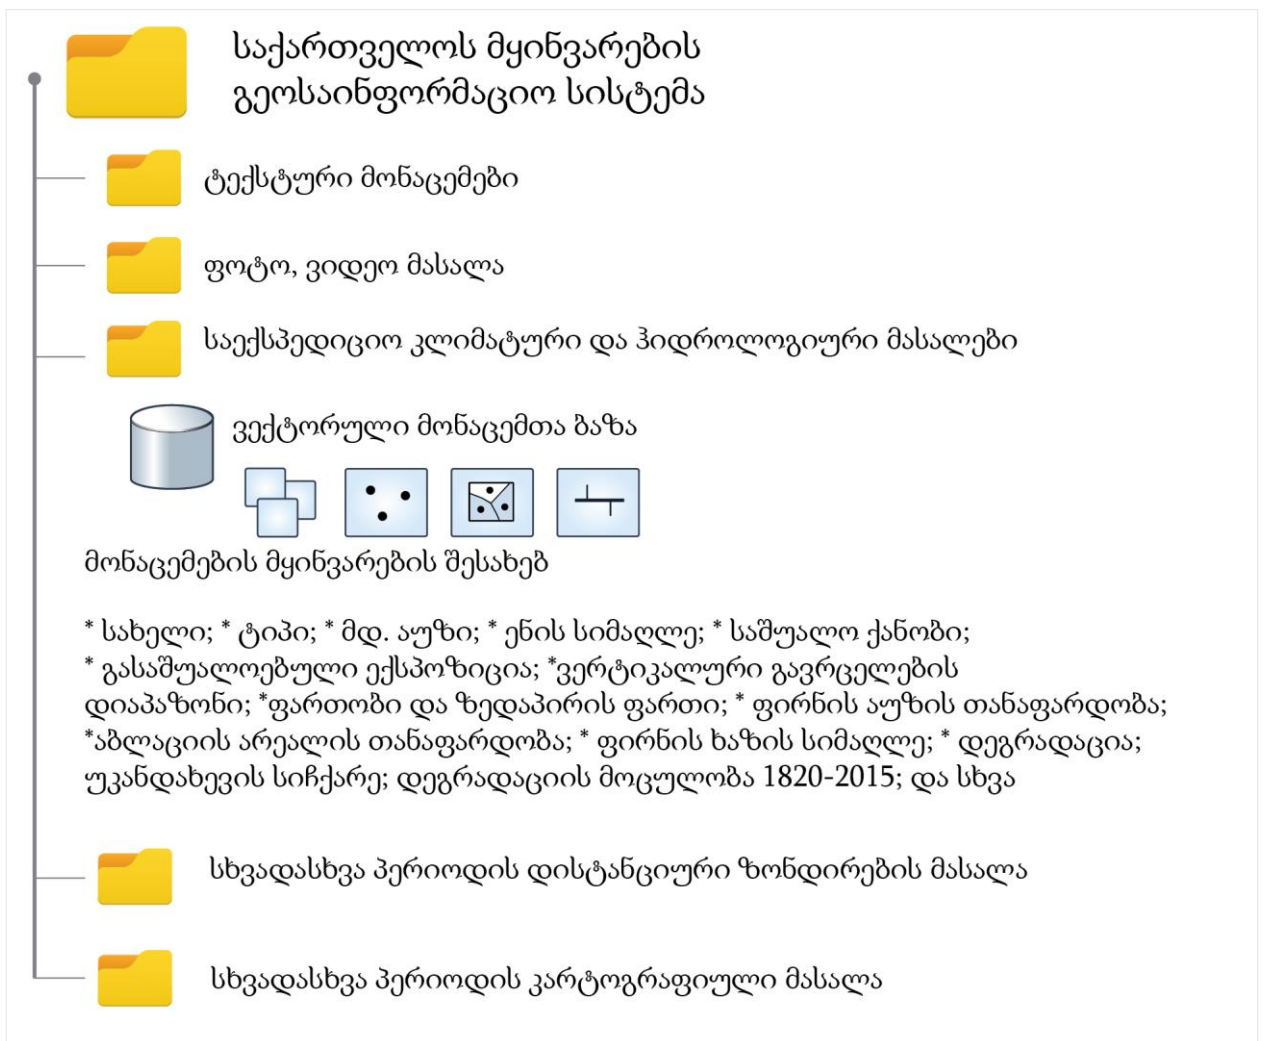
საქართველოს მყინვარების გეოსაინფორმაციო სისტემა

ტექსტური მონაცემები

ფოტო, ვიდეო მასალა

საექსპედიციო კლიმატური და ჰიდროლოგიური მასალები

ვექტორული მონაცემთა ბაზა

მონაცემების მყინვარების შესახებ

* სახელი; * ტიპი; * მდ. აუზი; * ენის სიმაღლე; * საშუალო ქანობი; * გასაშუალოებული ექსპოზიცია; *ვერტიკალური გავრცელების დიაპაზონი; *ფართობი და ზედაპირის ფართი; * ფირნის აუზის თანაფარდობა; *აბლაციის არეალის თანაფარდობა; * ფირნის ხაზის სიმაღლე; * დეგრადაცია; უკანდახევის სიჩქარე; დეგრადაციის მოცულობა 1820-2015; და სხვა

სხვადასხვა პერიოდის დისტანციური ზონდირების მასალა

სხვადასხვა პერიოდის კარტოგრაფიული მასალა